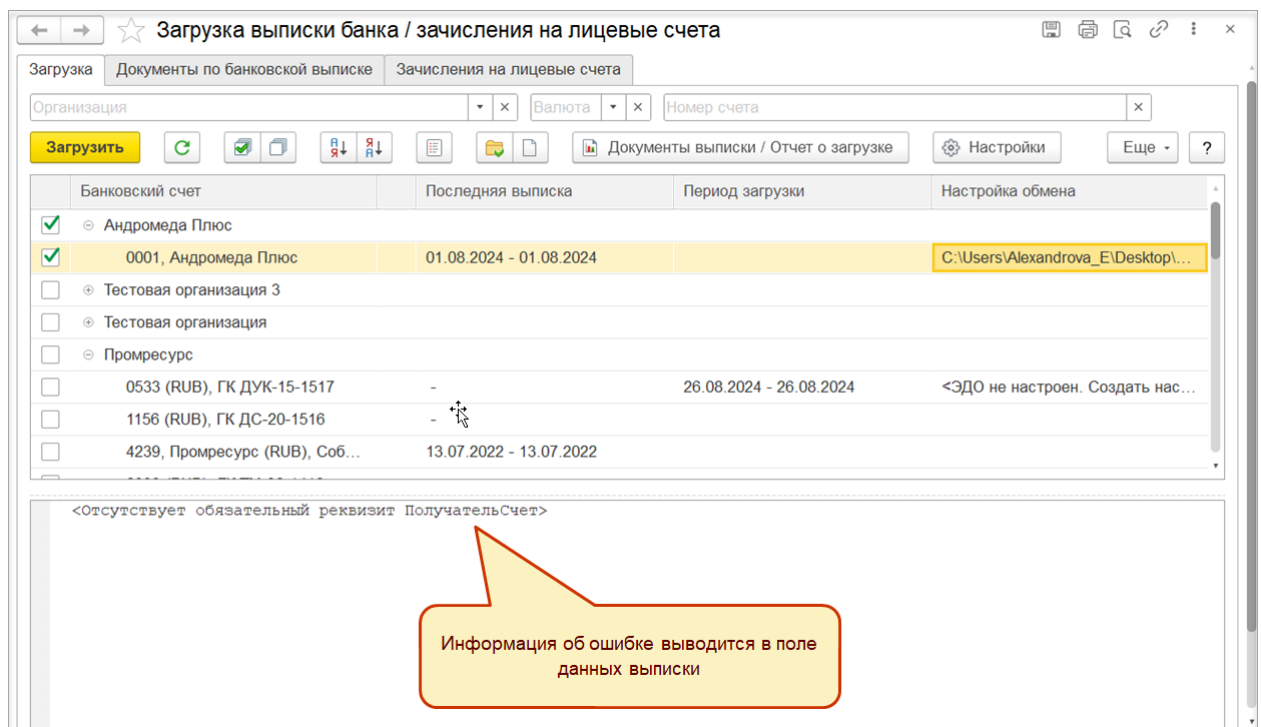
Загрузка выписки банка / зачисления на лицевые счета

Загрузка | Документы по банковской выписке | Зачисления на лицевые счета

Организация | Валюта | Номер счета

Загрузить | Документы выписки / Отчет о загрузке | Настройки | Еще | ?

| Банковский счет | Последняя выписка | Период загрузки | Настройка обмена |
|---|---|---|---|
| Андромеда Плюс | | | |
| 0001, Андромеда Плюс | 01.08.2024 - 01.08.2024 | | C:\Users\Alexandrova_E\Desktop\... |
| Тестовая организация 3 | | | |
| Тестовая организация | | | |
| Промресурс | | | |
| 0533 (RUB), ГК ДУК-15-1517 | - | 26.08.2024 - 26.08.2024 | <ЭДО не настроен. Создать нас... |
| 1156 (RUB), ГК ДС-20-1516 | - | | |
| 4239, Промресурс (RUB), Соб... | 13.07.2022 - 13.07.2022 | | |

<Отсутствует обязательный реквизит ПолучательСчет>

Информация об ошибке выводится в поле данных выписки